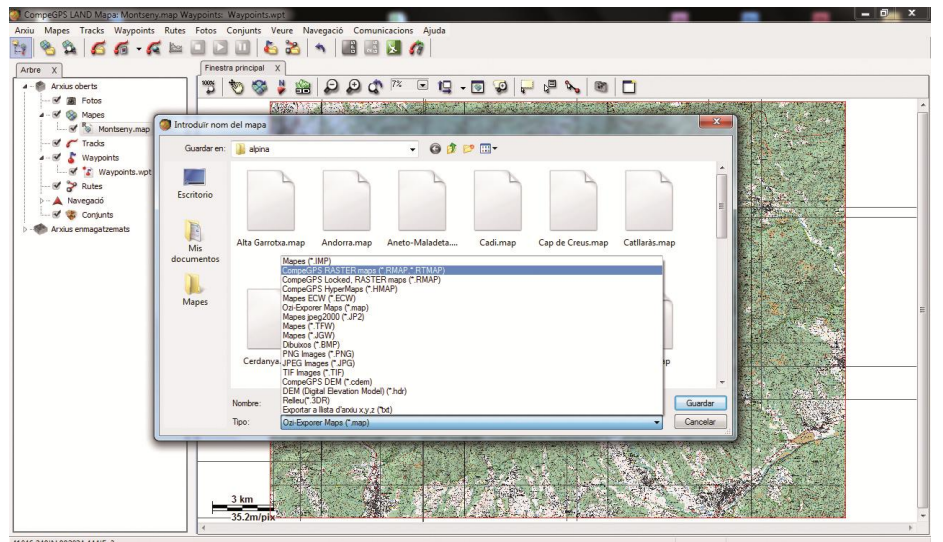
CompeGPS LAND Mapa: Montseny.map Waypoints: Waypoints.wpt

Arxiu Mapes Tracks Waypoints Rutes Fotos Conjunts Veure Navegació Comunicacions Ajuda

Arbre X

Arxius oberts
Fotos
Mapes
Montseny.map
Tracks
Waypoints
Waypoints.wpt
Rutes
Navegació
Conjunts
Arxius enmagatzemats

Finestra principal X

Introduir nom del mapa

Guardar en: alpina

Escritorio
Mis documentos
Mapes

Alta Garrotxa.map
Andorra.map
Aneto-Maladeta....
Cadi.map
Cap de Creus.map
Catllaràs.map
Cerdanya

Mapes (*.IMP)
CompeGPS RASTER maps (*.RMAP,*.RTMAP)
CompeGPS Locked, RASTER maps (*.RMAP)
CompeGPS HyperMaps (*.HMAP)
Mapes ECW (*.ECW)
Ozi-Exporer Maps (*.map)
Mapes jpeg2000 (*.JP2)
Mapes (*.TFW)
Mapes (*.JGW)
Dibuixos (*.BMP)
PNG Images (*.PNG)
JPEG Images (*.JPG)
TIF Images (*.TIF)
CompeGPS DEM (*.cdem)
DEM (Digital Elevation Model) (*.hdr)
Relleu(*.3DR)
Exportar a llista d'arxiu x,y,z (*txt)

Nombre:
Tipo: Ozi-Exporer Maps (*.map)

Guardar
Cancelar

3 km
35.2m/pix